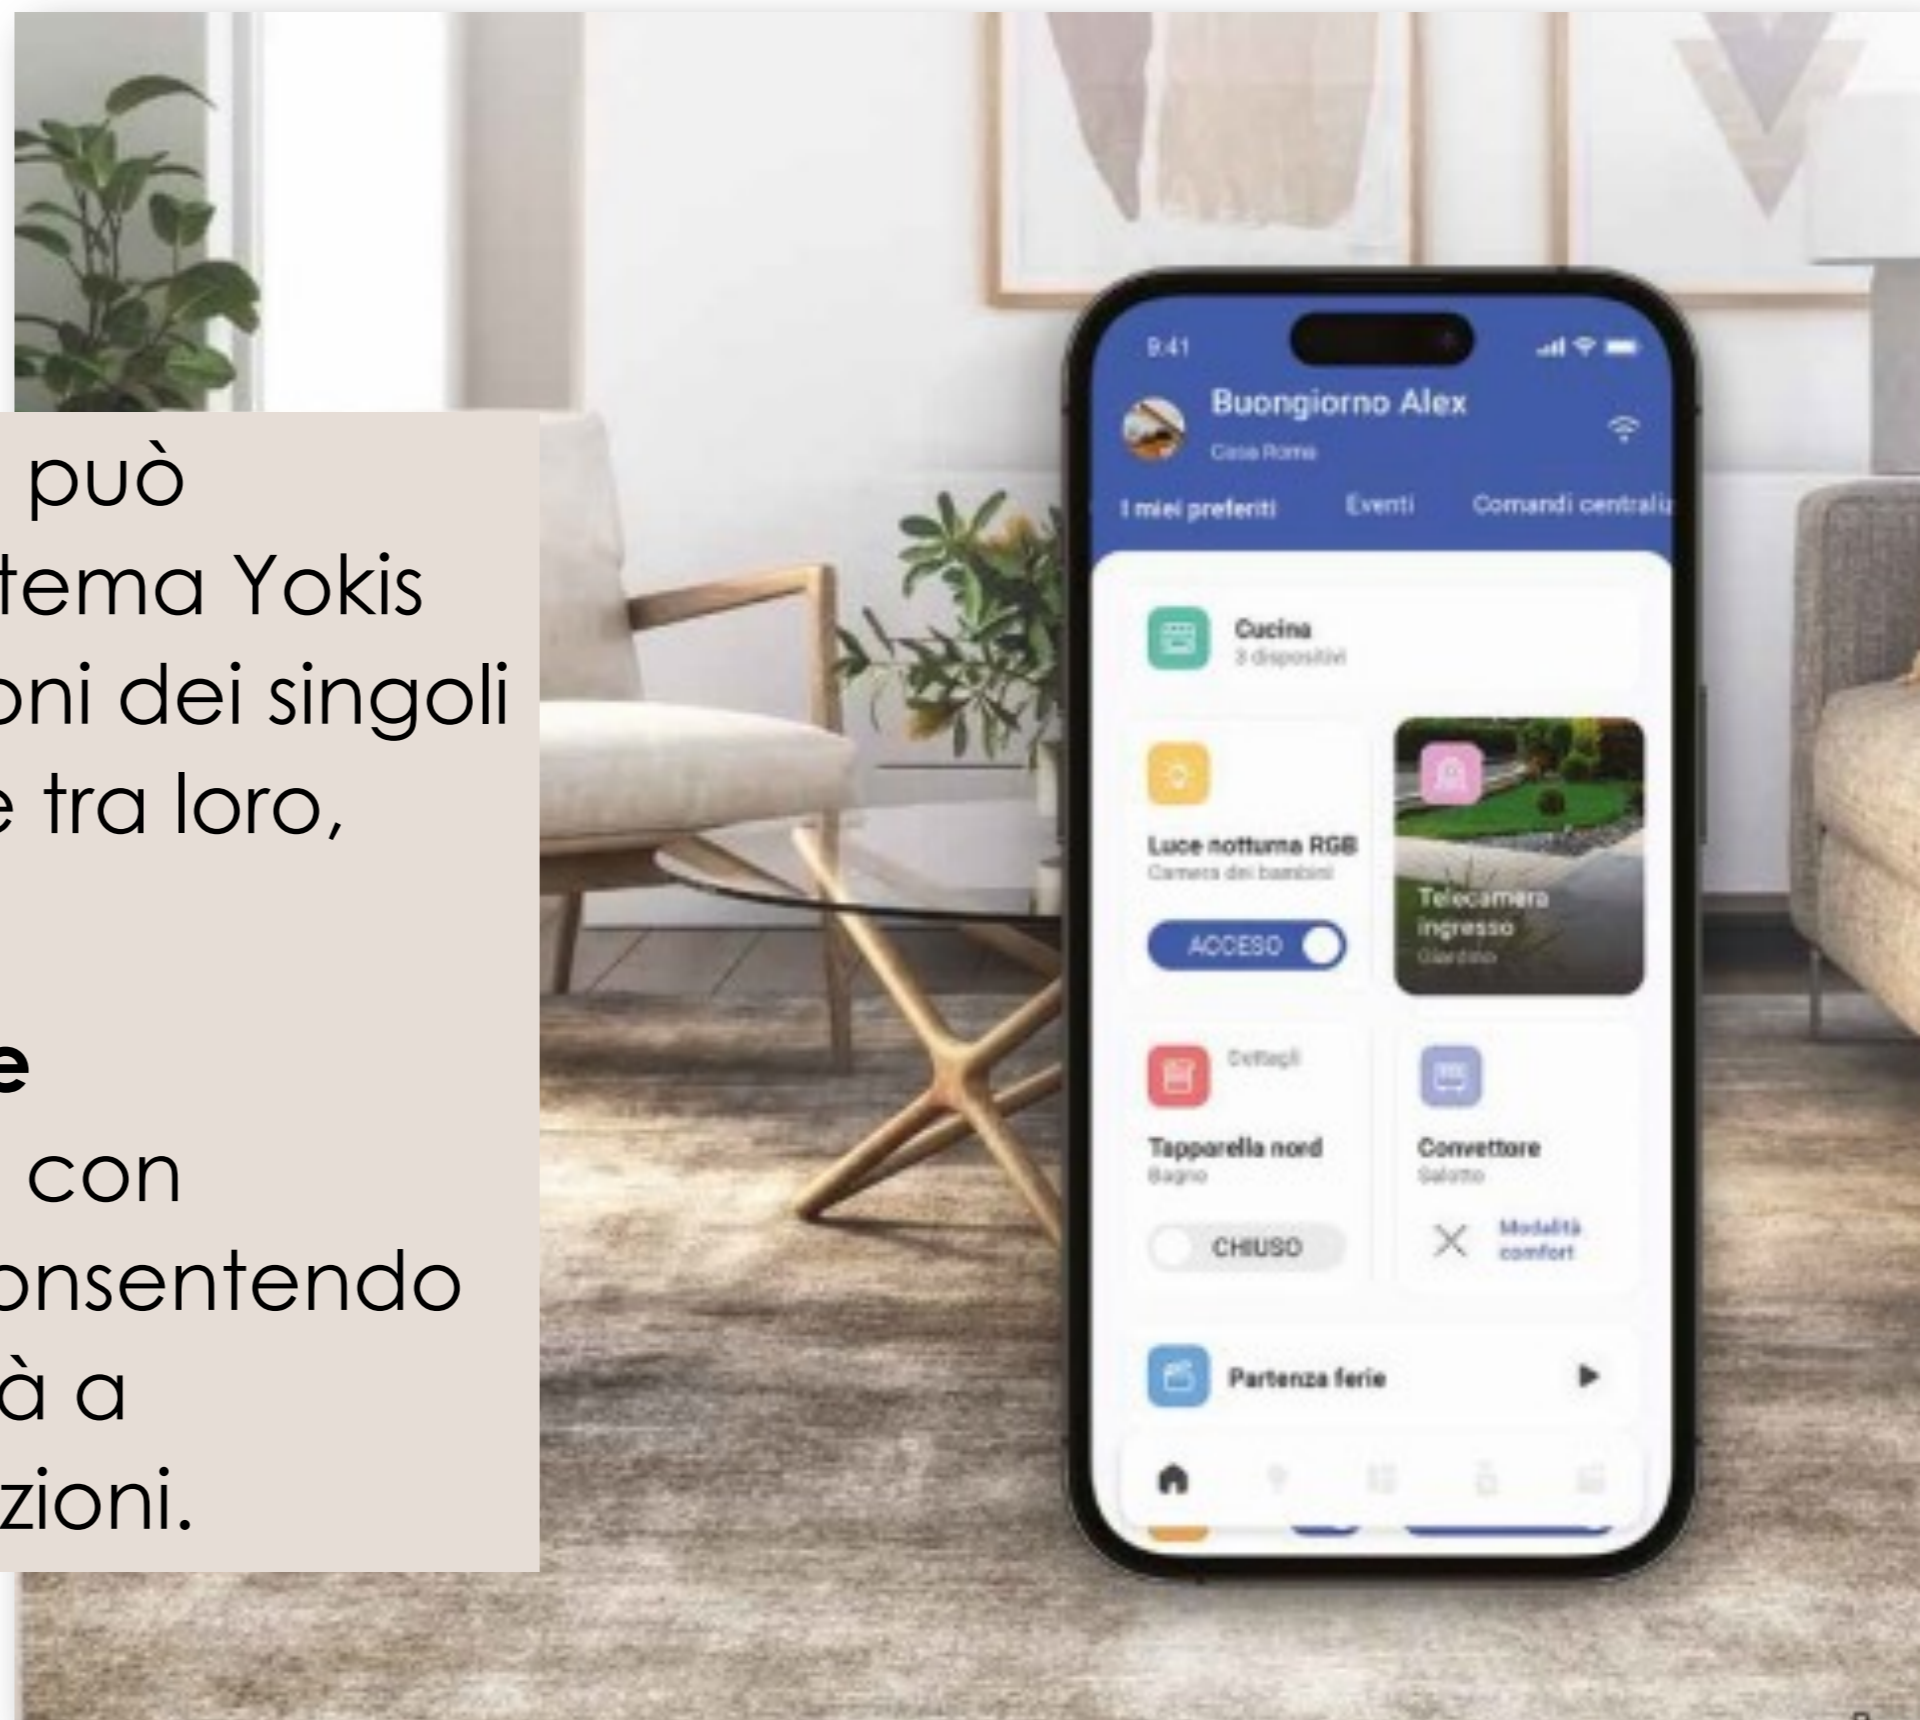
può
tema Yokis
oni dei singoli
e tra loro,

e
con
onsentendo
à a
zioni.

9:41

Buongiorno Alex
Casa Roma

I miei preferiti Eventi Comandi centraliz

Cucina
3 dispositivi

Luce notturna RGB
Camera dei bambini
ACCESO

Telecamera ingresso
Giardino

Dettagli
Tapparella nord
Bagno
CHIUSO

Convettore
Salotto
Modalità comfort

Partenza ferie